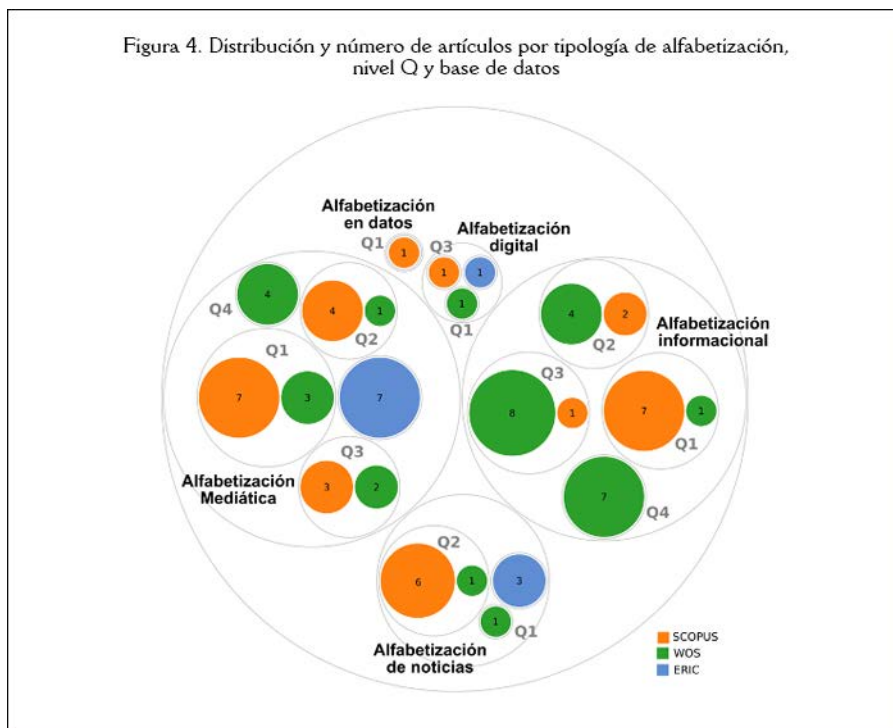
Figura 4. Distribución y número de artículos por tipología de alfabetización, nivel Q y base de datos

Alfabetización en datos

Q1

1

Alfabetización digital

Q3

1

1

1

Q1

Q4

4

4

1

Q2

Q1

7

3

7

Q3

Alfabetización Mediática

3

2

4

2

Q2

Alfabetización informacional

Q3

8

1

7

1

Q1

7

Q4

Q2

6

1

3

1

Q1

Alfabetización de noticias

SCOPUS

WOS

ERIC